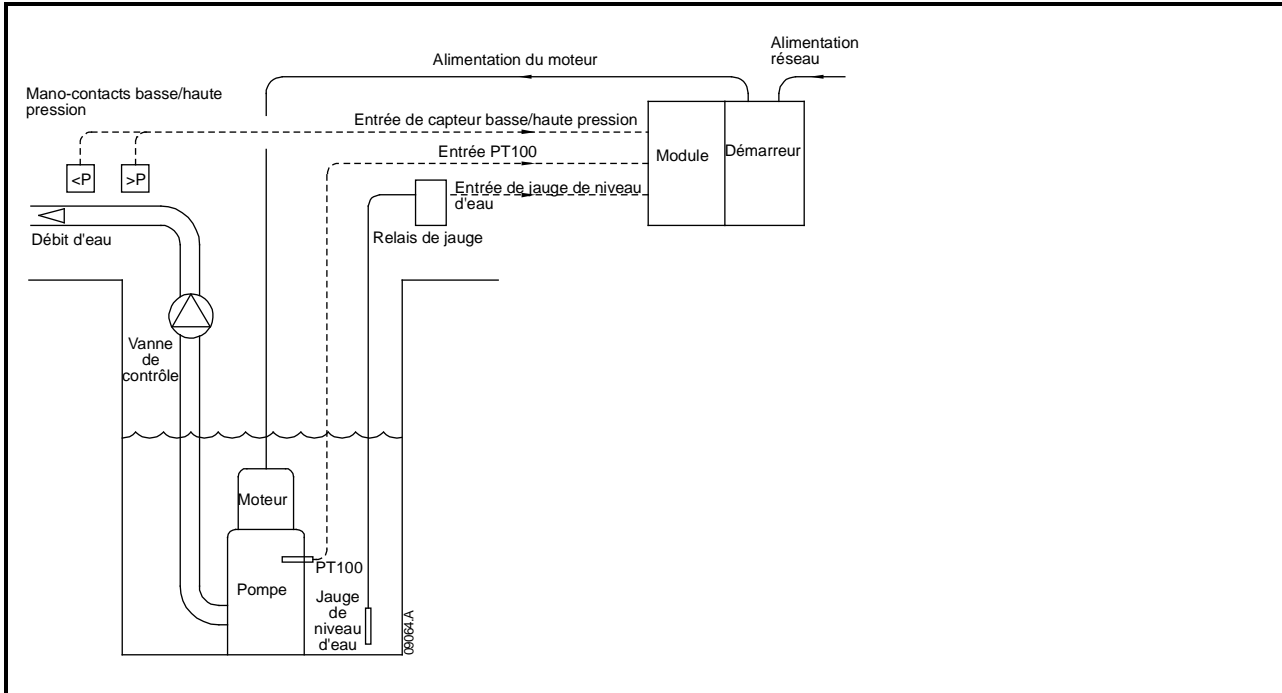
Alimentation réseau

Alimentation du moteur

Mano-contacts basse/haute pression

Entrée de capteur basse/haute pression

Module

Démarreur

Entrée PT100

<P

>P

Entrée de jauge de niveau d'eau

Débit d'eau

Relais de jauge

Vanne de contrôle

Moteur

PT100

Pompe

Jauge de niveau d'eau

09064.A